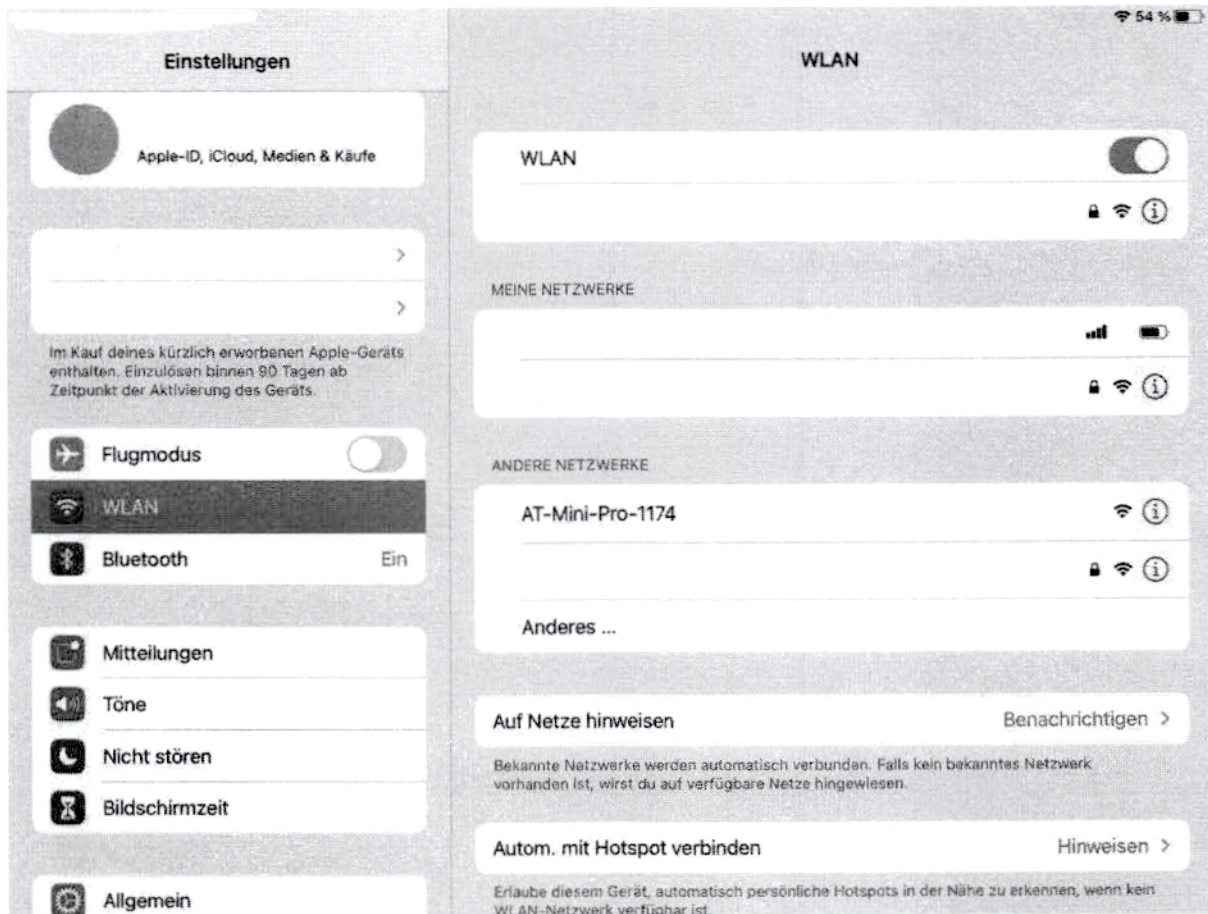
54 %

Einstellungen

Apple-ID, iCloud, Medien & Käufe

>

>

Im Kauf deines kürzlich erworbenen Apple-Geräts enthalten. Einzulösen binnen 90 Tagen ab Zeitpunkt der Aktivierung des Geräts.

Flugmodus

WLAN

Bluetooth Ein

Mitteilungen

Töne

Nicht stören

Bildschirmzeit

Allgemein

WLAN

WLAN

MEINE NETZWERKE

ANDERE NETZWERKE

AT-Mini-Pro-1174

Anderes ...

Auf Netze hinweisen Benachrichtigen >

Bekannte Netzwerke werden automatisch verbunden. Falls kein bekanntes Netzwerk vorhanden ist, wirst du auf verfügbare Netze hingewiesen.

Autom. mit Hotspot verbinden Hinweisen >

Erlaube diesem Gerät, automatisch persönliche Hotspots in der Nähe zu erkennen, wenn kein WLAN-Netzwerk verfügbar ist.